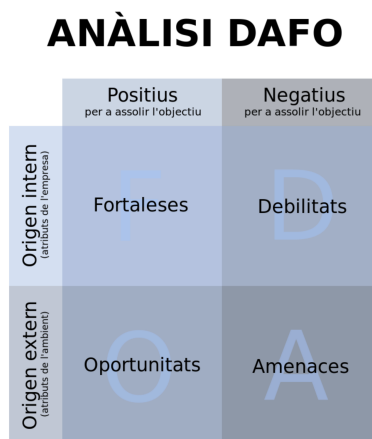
ANÀLISI DAFO

| | Positius<br>per a assolir l'objectiu | Negatius<br>per a assolir l'objectiu |
|---|---|---|
| Origen intern<br>(atributs de l'empresa) | F<br>Fortaleses | D<br>Debilitats |
| Origen extern<br>(atributs de l'ambient) | O<br>Oportunitats | A<br>Amenaces |